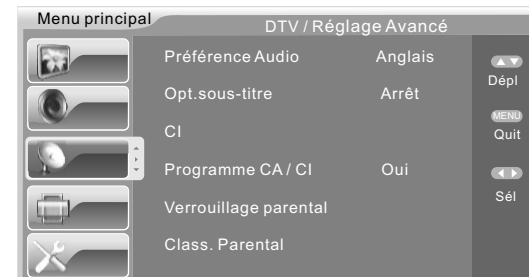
Menu principal

DTV / Réglage Avancé

| | |
|---|---|
| Préférence Audio | Anglais |
| Opt.sous-titre | Arrêt |
| CI | |
| Programme CA / CI | Oui |
| Verrouillage parental | |
| Class. Parental | |

Dépl

MENU
Quit

Sél